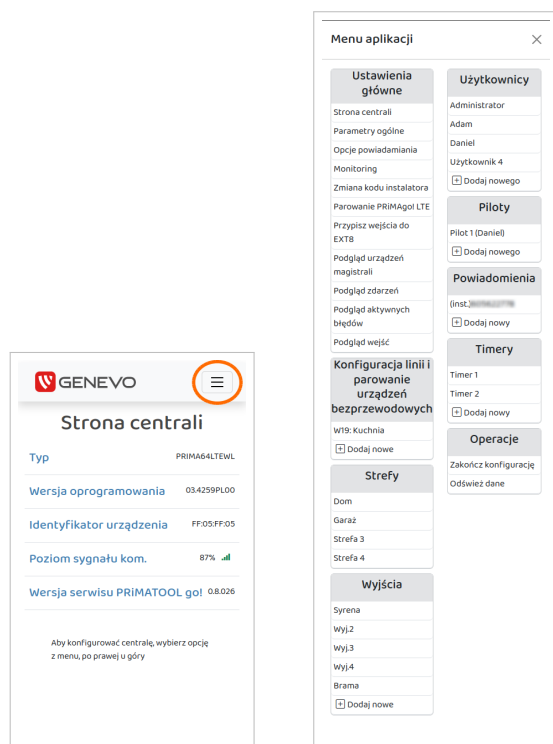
GENEVO

Strona centrali

| Typ | PRIMA64LTEWL |
|---|---|
| Wersja oprogramowania | 03.4259PL00 |
| Identyfikator urządzenia | FF:05:FF:05 |
| Poziom sygnału kom. | 87% |
| Wersja serwisu PRiMATOOL go! | 0.8.026 |

Aby konfigurować centralę, wybierz opcję z menu, po prawej u góry

Menu aplikacji

Ustawienia główne
Strona centrali
Parametry ogólne
Opcje powiadamiania
Monitoring
Zmiana kodu instalatora
Parowanie PRiMAgo! LTE
Przypisz wejścia do EXT8
Podgląd urządzeń magistrali
Podgląd zdarzeń
Podgląd aktywnych błędów
Podgląd wejść

Konfiguracja linii i parowanie urządzeń bezprzewodowych
W19: Kuchnia
+ Dodaj nowe

Strefy
Dom
Garaż
Strefa 3
Strefa 4

Wyjścia
Syrena
Wyj.2
Wyj.3
Wyj.4
Brama
+ Dodaj nowe

Użytkownicy
Administrator
Adam
Daniel
Użytkownik 4
+ Dodaj nowego

Piloty
Pilot 1 (Daniel)
+ Dodaj nowego

Powiadomienia
(inst.)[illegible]
+ Dodaj nowy

Timery
Timer 1
Timer 2
+ Dodaj nowy

Operacje
Zakończ konfigurację
Odśwież dane